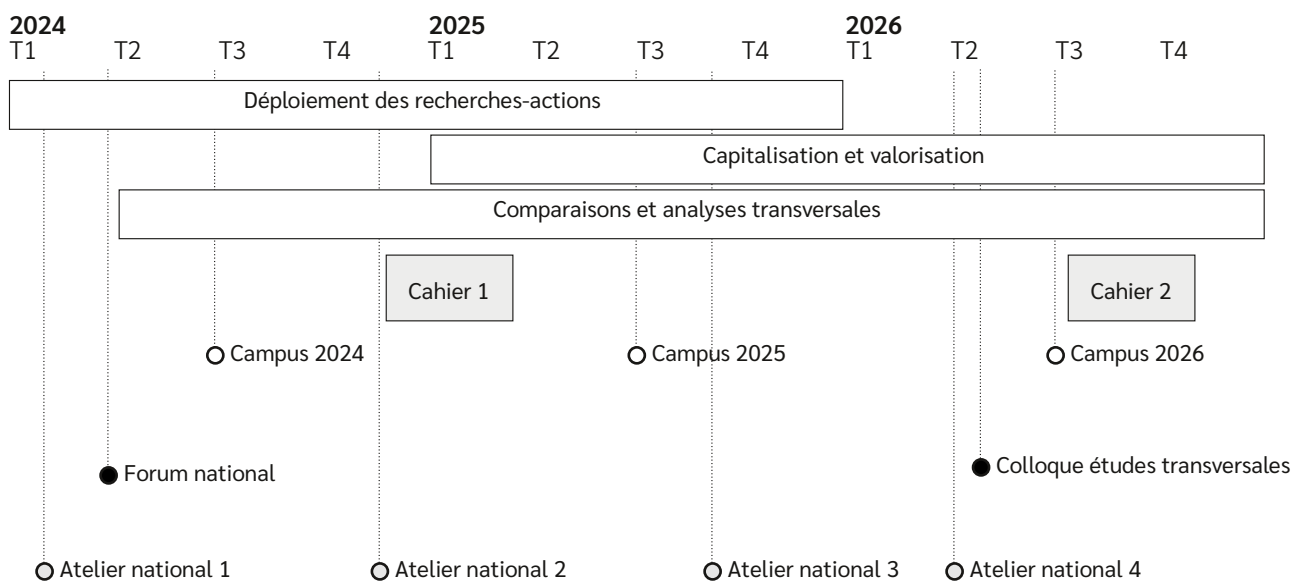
2024
T1 T2 T3 T4

2025
T1 T2 T3 T4

2026
T1 T2 T3 T4

Déploiement des recherches-actions

Capitalisation et valorisation

Comparaisons et analyses transversales

Cahier 1

Cahier 2

Campus 2024

Campus 2025

Campus 2026

Forum national

Colloque études transversales

Atelier national 1

Atelier national 2

Atelier national 3

Atelier national 4